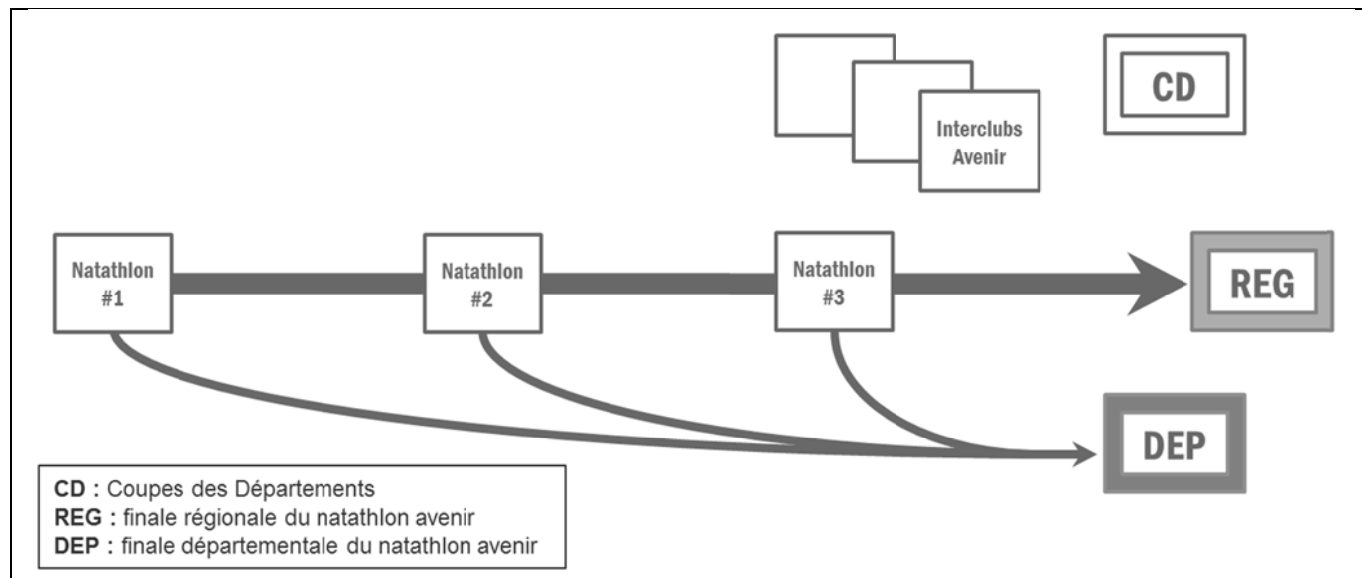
Interclubs Avenir

CD

Natathlon #1

Natathlon #2

Natathlon #3

REG

DEP

**CD :** Coupes des Départements
**REG :** finale régionale du natathlon avenir
**DEP :** finale départementale du natathlon avenir